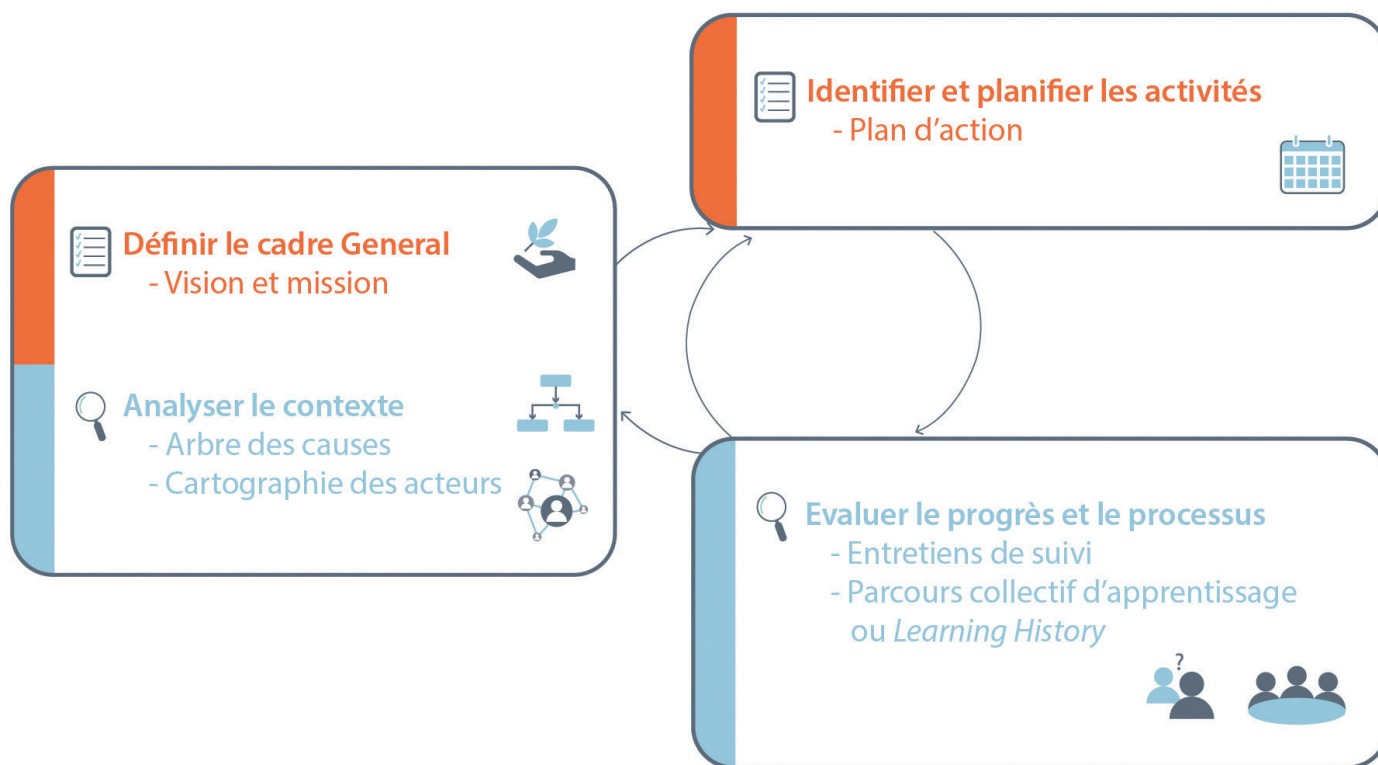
Définir le cadre General
- Vision et mission

Analyser le contexte
- Arbre des causes
- Cartographie des acteurs

Identifier et planifier les activités
- Plan d'action

Evaluer le progrès et le processus
- Entretiens de suivi
- Parcours collectif d'apprentissage ou *Learning History*

?